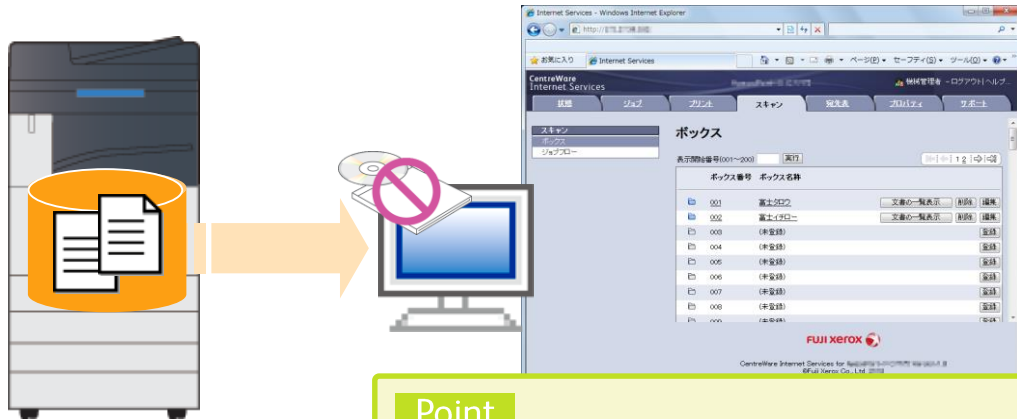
Internet Services - Windows Internet Explorer

http://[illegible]

お気に入り　Internet Services

ページ(P) ▾ セーフティ(S) ▾ ツール(O) ▾

CentreWare Internet Services

機械管理者 - ログアウト | ヘルプ

状態　ジョブ　プリント　スキャン　宛先表　プロパティ　サポート

スキャン
ボックス
ジョブフロー

ボックス

表示開始番号(001〜200)　実行

1 2

| | ボックス番号 | ボックス名称 | | | |
|---|---|---|---|---|---|
| | 001 | 富士タロウ | 文書の一覧表示 | 削除 | 編集 |
| | 002 | 富士イチロー | 文書の一覧表示 | 削除 | 編集 |
| | 003 | (未登録) | | | 登録 |
| | 004 | (未登録) | | | 登録 |
| | 005 | (未登録) | | | 登録 |
| | 006 | (未登録) | | | 登録 |
| | 007 | (未登録) | | | 登録 |
| | 008 | (未登録) | | | 登録 |
| | 009 | (未登録) | | | 登録 |

FUJI XEROX

CentreWare Internet Services for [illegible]
©Fuji Xerox Co., Ltd. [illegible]

Point